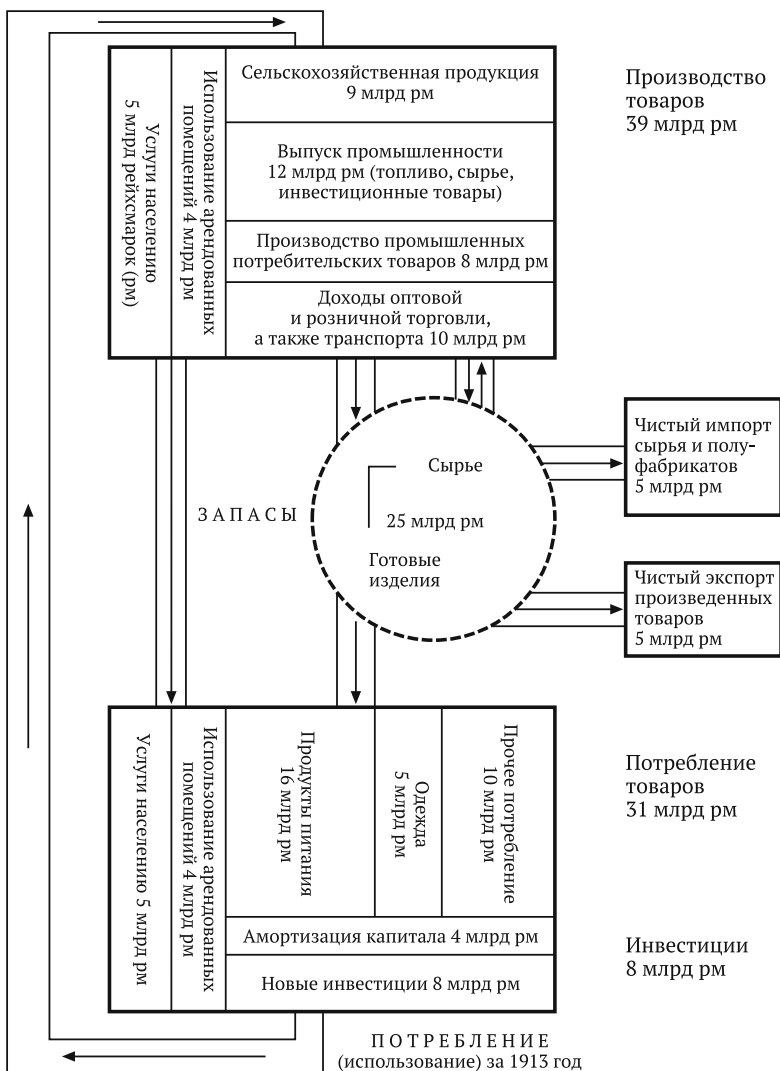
Услуги населению 5 млрд рейхсмарок (рм)

Использование арендованных помещений 4 млрд рм

Сельскохозяйственная продукция 9 млрд рм

Выпуск промышленности 12 млрд рм (топливо, сырье, инвестиционные товары)

Производство промышленных потребительских товаров 8 млрд рм

Доходы оптовой и розничной торговли, а также транспорта 10 млрд рм

Производство товаров 39 млрд рм

Чистый импорт сырья и полуфабрикатов 5 млрд рм

ЗАПАСЫ

Сырье

25 млрд рм

Готовые изделия

Чистый экспорт произведенных товаров 5 млрд рм

Услуги населению 5 млрд рм

Использование арендованных помещений 4 млрд рм

Продукты питания 16 млрд рм

Одежда 5 млрд рм

Прочее потребление 10 млрд рм

Потребление товаров 31 млрд рм

Амортизация капитала 4 млрд рм

Новые инвестиции 8 млрд рм

Инвестиции 8 млрд рм

ПОТРЕБЛЕНИЕ (использование) за 1913 год